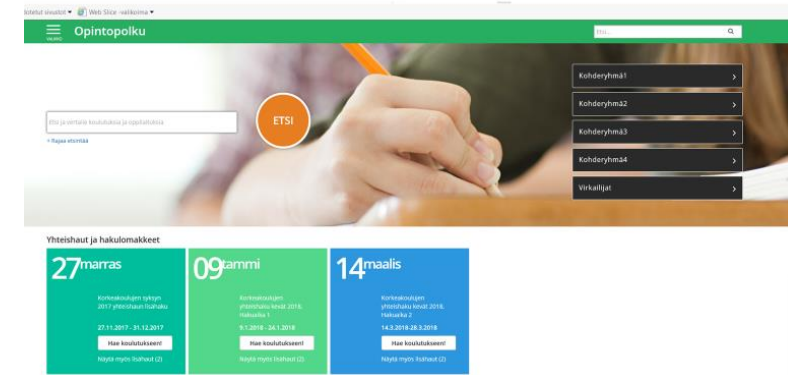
Ehdotetut sivustot ▾ Web Slice -valikoima ▾

VALIKKO Opintopolku

Etsi...

Kohderyhmä1
Kohderyhmä2
Kohderyhmä3
Kohderyhmä4
Virkailijat

Etsi ja vertaile koulutuksia ja oppilaitoksia

ETSI

+ Rajaa etsintää

Yhteishaut ja hakulomakkeet

27 marras

Korkeakoulujen syksyn 2017 yhteishaun lisähaku

27.11.2017 - 31.12.2017

Hae koulutukseen!

Näytä myös lisähaut (2)

09 tammi

Korkeakoulujen yhteishaku kevät 2018, Hakuaika 1

9.1.2018 - 24.1.2018

Hae koulutukseen!

Näytä myös lisähaut (2)

14 maalis

Korkeakoulujen yhteishaku kevät 2018, Hakuaika 2

14.3.2018-28.3.2018

Hae koulutukseen!

Näytä myös lisähaut (2)